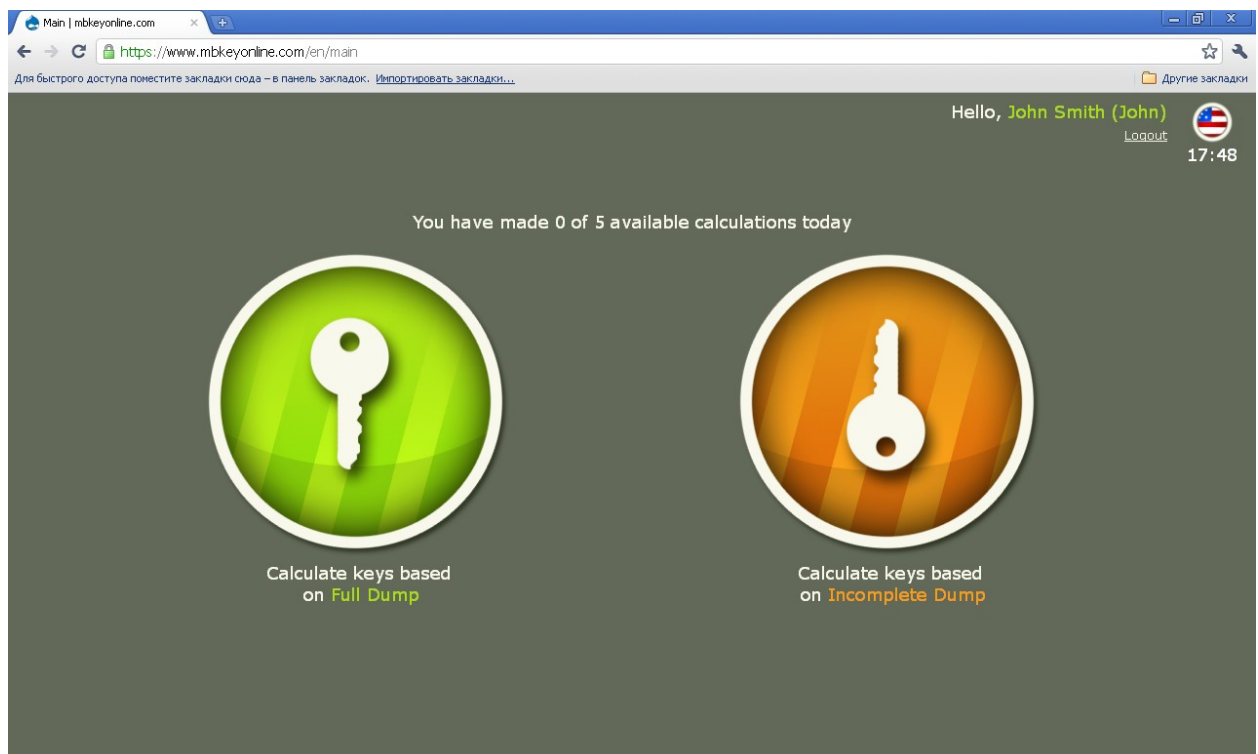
Main | mbkeyonline.com

https://www.mbkeyonline.com/en/main

Для быстрого доступа поместите закладки сюда – в панель закладок. Импортировать закладки...

Другие закладки

Hello, John Smith (John)
Logout

17:48

You have made 0 of 5 available calculations today

Calculate keys based on Full Dump

Calculate keys based on Incomplete Dump